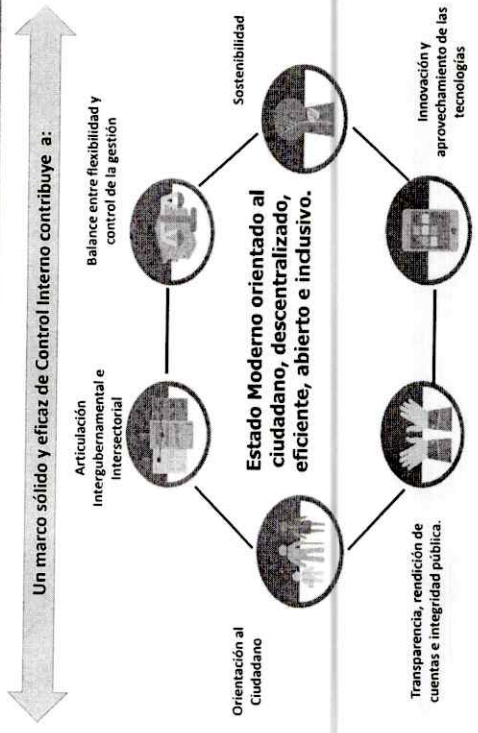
Un marco sólido y eficaz de Control Interno contribuye a:

Articulación Intergubernamental e Intersectorial

Balance entre flexibilidad y control de la gestión

Sostenibilidad

Orientación al Ciudadano

Estado Moderno orientado al ciudadano, descentralizado, eficiente, abierto e inclusivo.

Transparencia, rendición de cuentas e integridad pública.

Innovación y aprovechamiento de las tecnologías